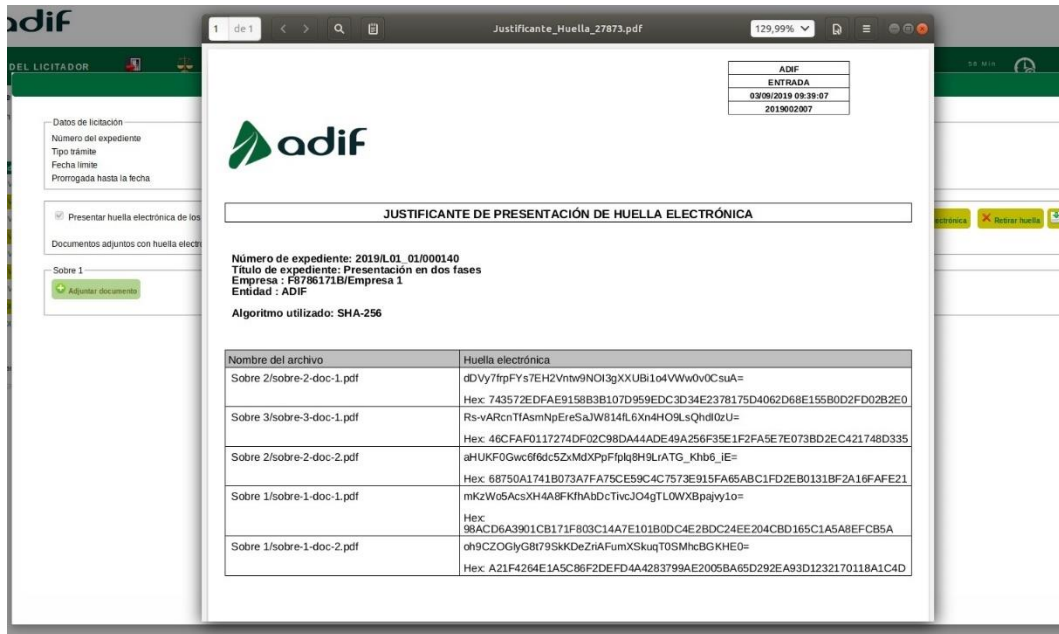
adif

DEL LICITADOR

Datos de licitación
Número del expediente
Tipo trámite
Fecha límite
Prorrogada hasta la fecha

Presentar huella electrónica de los

Documentos adjuntos con huella electr

Sobre 1
Adjuntar documento

ectrónica
Retirar huella

1 de 1
Justificante_Huella_27873.pdf
129,99%

| ADIF |
|---|
| ENTRADA |
| 03/09/2019 09:39:07 |
| 2019002007 |

adif

JUSTIFICANTE DE PRESENTACIÓN DE HUELLA ELECTRÓNICA

Número de expediente: 2019/L01_01/000140
Título de expediente: Presentación en dos fases
Empresa : F8786171B/Empresa 1
Entidad : ADIF

Algoritmo utilizado: SHA-256

| Nombre del archivo | Huella electrónica |
|---|---|
| Sobre 2/sobre-2-doc-1.pdf | dDVy7frpFYs7EH2Vntw9NOI3gXXUBi1o4VWw0v0CsuA= Hex: 743572EDFAE9158B3B107D959EDC3D34E2378175D4062D68E155B0D2FD02B2E0 |
| Sobre 3/sobre-3-doc-1.pdf | Rs-vARcnTfAsmNpEreSaJW814fL6Xn4HO9LsQhdI0zU= Hex: 46CFAF0117274DF02C98DA44ADE49A256F35E1F2FA5E7E073BD2EC421748D335 |
| Sobre 2/sobre-2-doc-2.pdf | aHUKF0Gwc6f6dc5ZxMdXPpFfplq8H9LrATG_Khb6_iE= Hex: 68750A1741B073A7FA75CE59C4C7573E915FA65ABC1FD2EB0131BF2A16FAFE21 |
| Sobre 1/sobre-1-doc-1.pdf | mKzWo5AcsXH4A8FKfhAbDcTivcJO4gTL0WXBpajvy1o= Hex: 98ACD6A3901CB171F803C14A7E101B0DC4E2BDC24EE204CBD165C1A5A8EFCB5A |
| Sobre 1/sobre-1-doc-2.pdf | oh9CZOGlyG8t79SkKDeZriAFumXSkuqT0SMhcBGKHE0= Hex: A21F4264E1A5C86F2DEFD4A4283799AE2005BA65D292EA93D1232170118A1C4D |